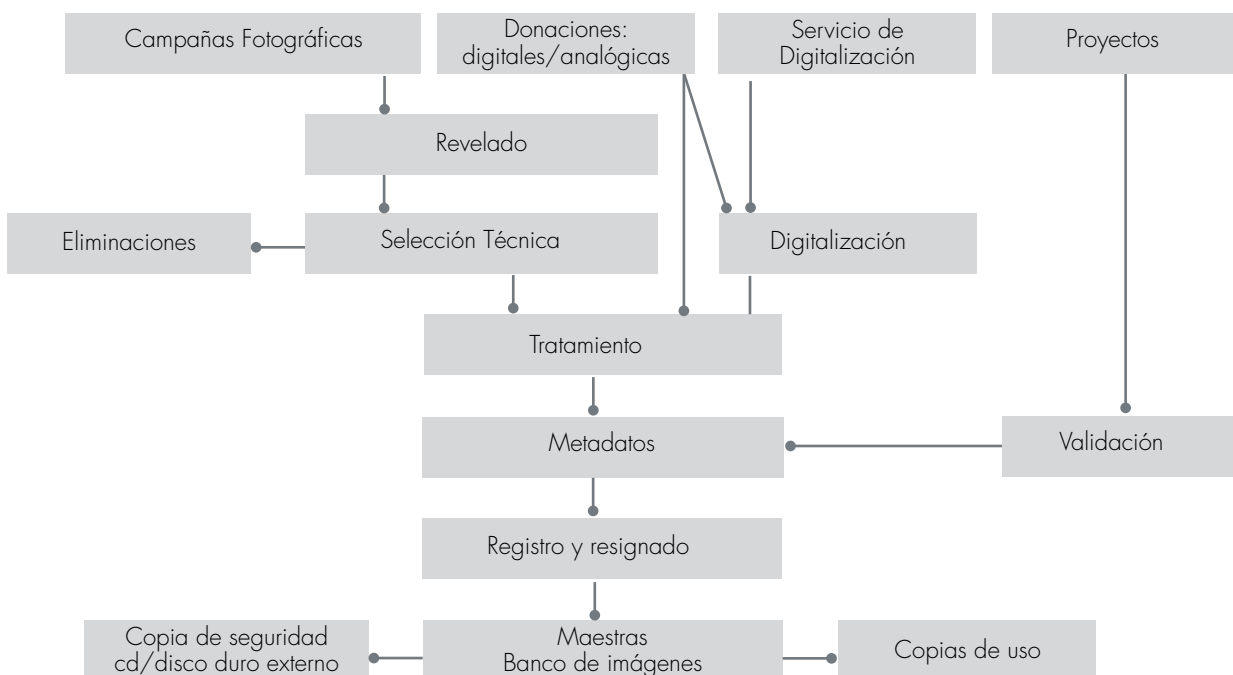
Campañas Fotográficas

Donaciones: digitales/analógicas

Servicio de Digitalización

Proyectos

Revelado

Eliminaciones

Selección Técnica

Digitalización

Tratamiento

Metadatos

Validación

Registro y resignado

Copia de seguridad cd/disco duro externo

Maestras Banco de imágenes

Copias de uso